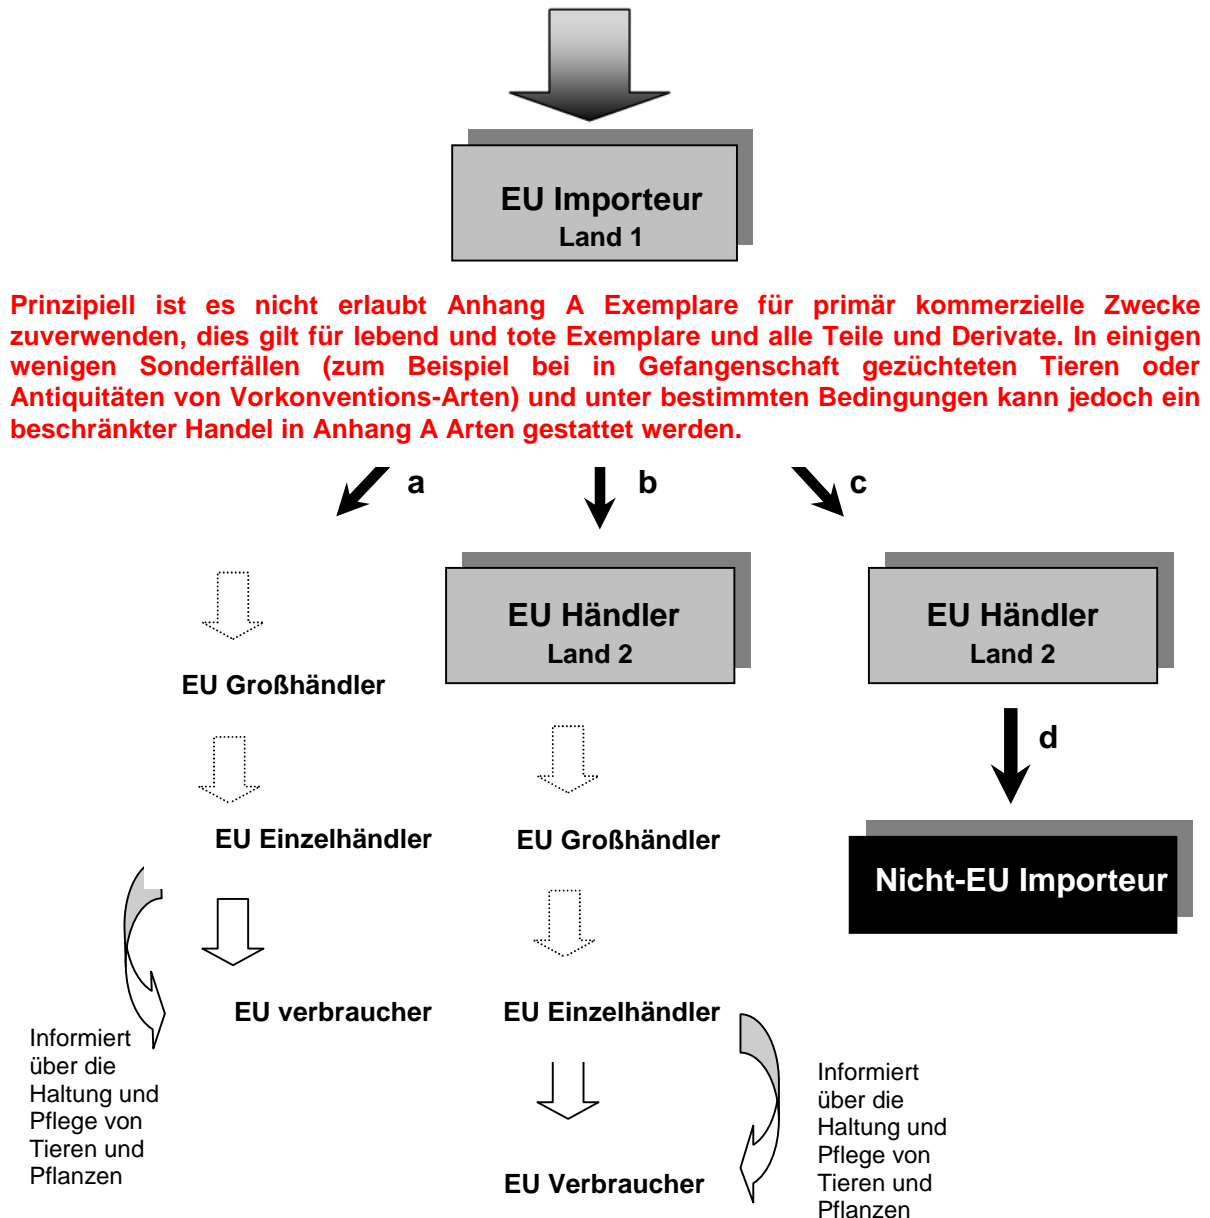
EU Importeur
Land 1

Prinzipiell ist es nicht erlaubt Anhang A Exemplare für primär kommerzielle Zwecke zuverwenden, dies gilt für lebend und tote Exemplare und alle Teile und Derivate. In einigen wenigen Sonderfällen (zum Beispiel bei in Gefangenschaft gezüchteten Tieren oder Antiquitäten von Vorkonventions-Arten) und unter bestimmten Bedingungen kann jedoch ein beschränkter Handel in Anhang A Arten gestattet werden.

a

b

c

EU Großhändler

EU Einzelhändler

EU verbraucher

Informiert über die Haltung und Pflege von Tieren und Pflanzen

EU Händler
Land 2

EU Großhändler

EU Einzelhändler

EU Verbraucher

Informiert über die Haltung und Pflege von Tieren und Pflanzen

EU Händler
Land 2

d

Nicht-EU Importeur